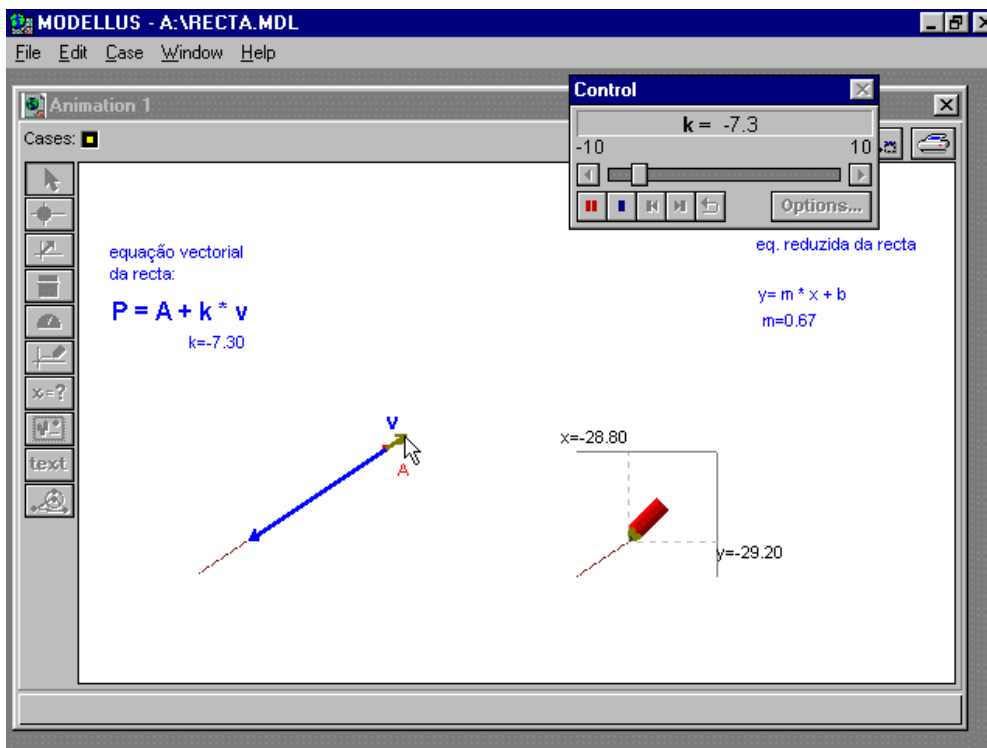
MODELLUS - A:\RECTA.MDL

File Edit Case Window Help

Animation 1

Cases:

Control

k = -7.3

-10

10

Options...

x=?

text

equação vectorial da recta:

P = A + k * v

k=-7.30

eq. reduzida da recta

y= m * x + b

m=0.67

v

A

x=-28.80

y=-29.20